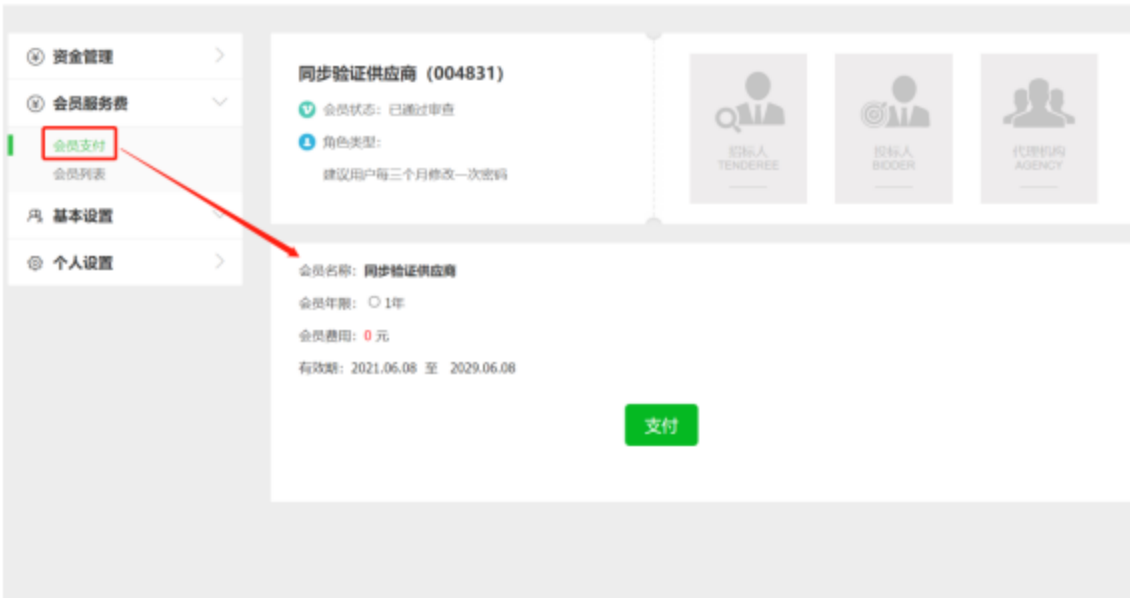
资金管理

会员服务费

会员支付

会员列表

基本设置

个人设置

同步验证供应商（004831）

会员状态：已通过审查

角色类型：

建议用户每三个月修改一次密码

招标人
TENDEREE

投标人
BIDDER

代理机构
AGENCY

会员名称：同步验证供应商

会员年限：○ 1年

会员费用：0 元

有效期：2021.06.08 至 2029.06.08

支付